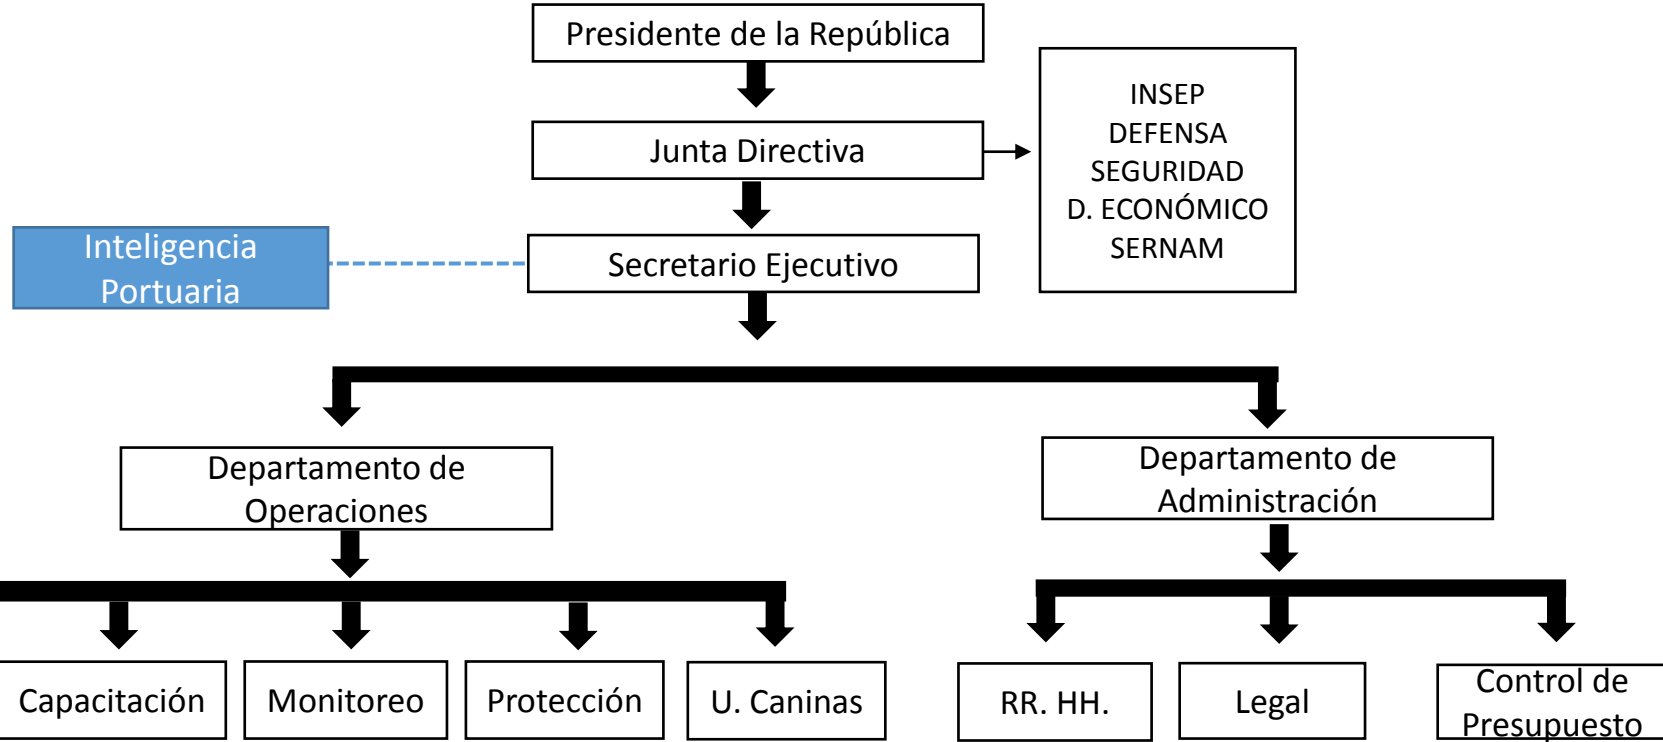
Presidente de la República

Junta Directiva

INSEP
DEFENSA
SEGURIDAD
D. ECONÓMICO
SERNAM

Inteligencia Portuaria

Secretario Ejecutivo

Departamento de Operaciones

Departamento de Administración

Capacitación

Monitoreo

Protección

U. Caninas

RR. HH.

Legal

Control de Presupuesto